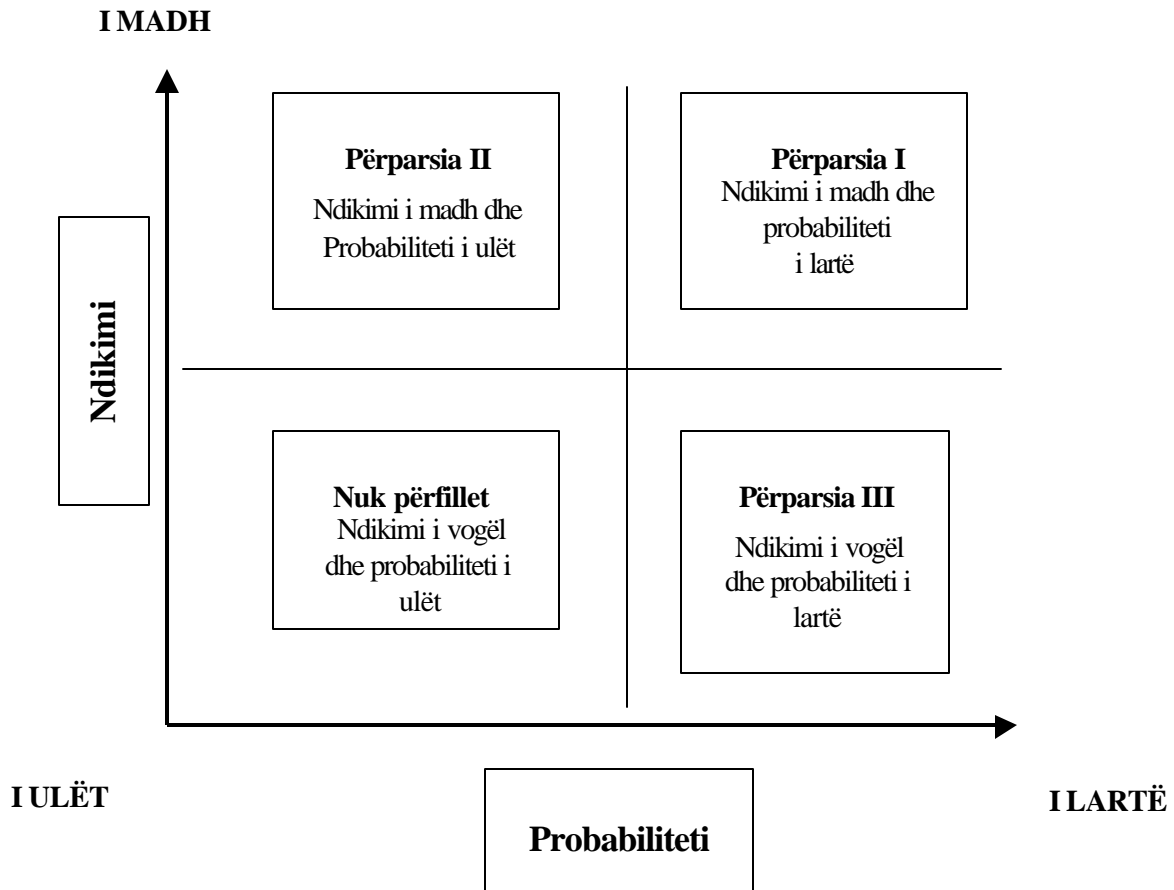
I MADH

Ndikimi

Përparsia II
Ndikimi i madh dhe Probabiliteti i ulët

Përparsia I
Ndikimi i madh dhe probabiliteti i lartë

Nuk përfillet
Ndikimi i vogël dhe probabiliteti i ulët

Përparsia III
Ndikimi i vogël dhe probabiliteti i lartë

I ULËT

Probabiliteti

I LARTË